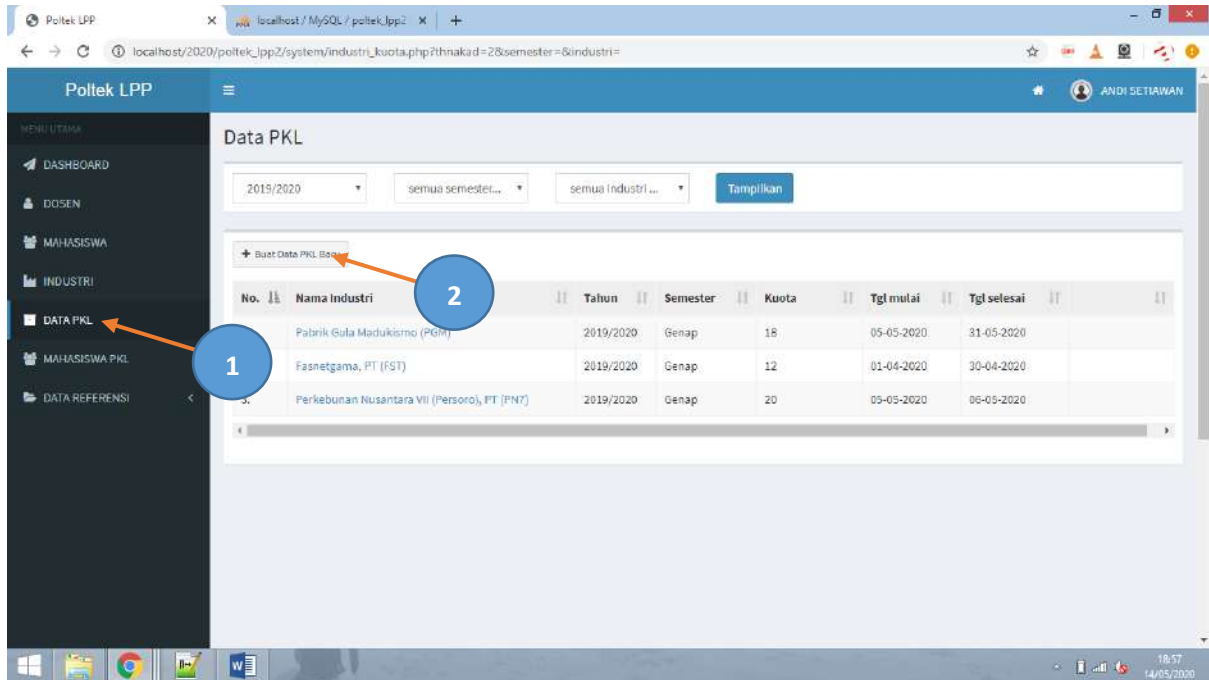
Poltek LPP
localhost / MySQL / poltek_lpp2
localhost/2020/poltek_lpp2/system/industri_kuota.php?thnakad=2&semester=&industri=

Poltek LPP
ANDI SETIAWAN

MENU UTAMA
DASHBOARD
DOSEN
MAHASISWA
INDUSTRI
DATA PKL
MAHASISWA PKL
DATA REFERENSI

Data PKL

2019/2020
semua semester...
semua industri ...
Tampilkan

+ Buat Data PKL Baru

| No. | Nama Industri | Tahun | Semester | Kuota | Tgl mulai | Tgl selesai | |
|---|---|---|---|---|---|---|---|
| | Pabrik Gula Madukismo (PGM) | 2019/2020 | Genap | 18 | 05-05-2020 | 31-05-2020 | |
| | Fasnetgama, PT (FST) | 2019/2020 | Genap | 12 | 01-04-2020 | 30-04-2020 | |
| 3. | Perkebunan Nusantara VII (Persoro), PT (PN7) | 2019/2020 | Genap | 20 | 05-05-2020 | 06-05-2020 | |

1
2

18:57
14/05/2020